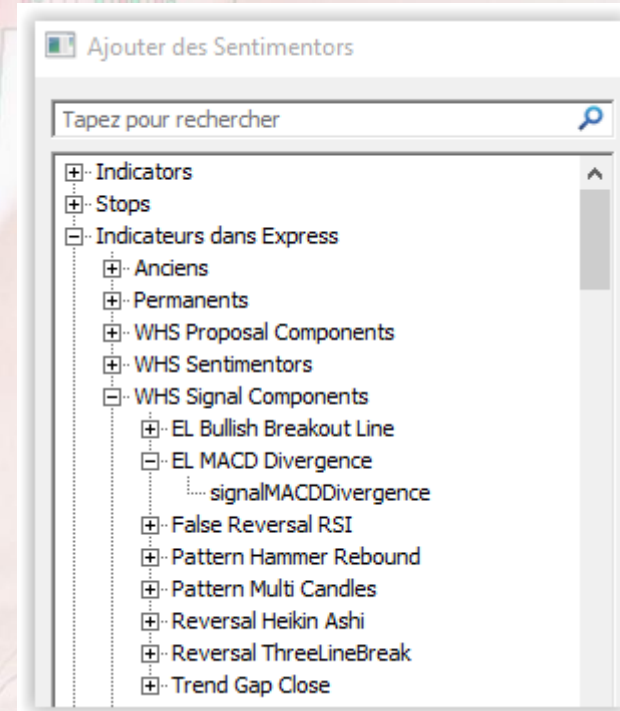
Ajouter des Sentimentors

Tapez pour rechercher

Indicators
Stops
Indicateurs dans Express
Anciens
Permanents
WHS Proposal Components
WHS Sentimentors
WHS Signal Components
EL Bullish Breakout Line
EL MACD Divergence
signalMACDDivergence
False Reversal RSI
Pattern Hammer Rebound
Pattern Multi Candles
Reversal Heikin Ashi
Reversal ThreeLineBreak
Trend Gap Close